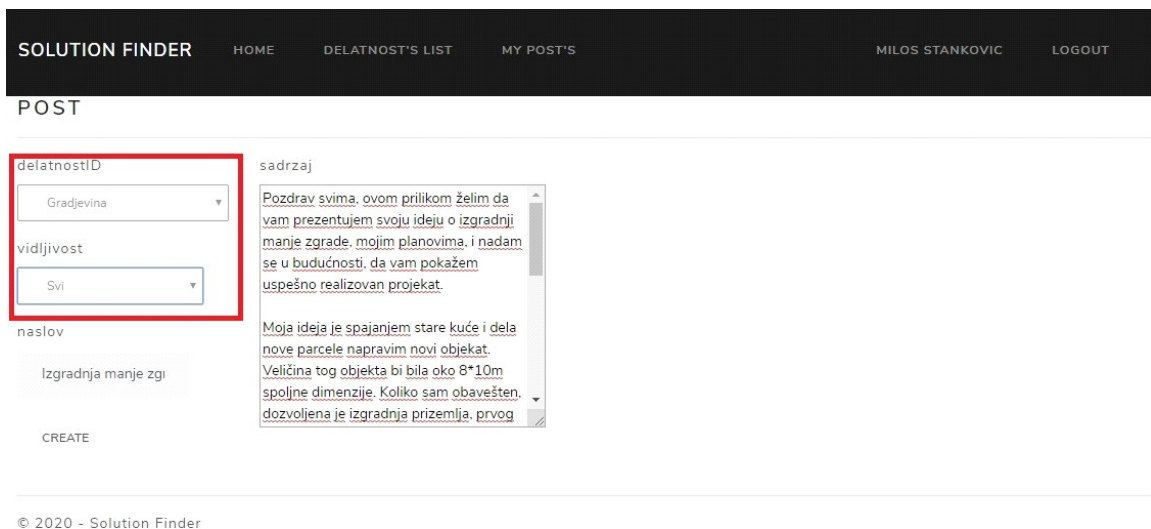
SOLUTION FINDER HOME DELATNOST'S LIST MY POST'S MILOS STANKOVIC LOGOUT

POST

delatnostID

Gradjevina

vidljivost

Svi

naslov

Izgradnja manje zgı

CREATE

sadrzaj

Pozdrav svima, ovom prilikom želim da vam prezentujem svoju ideju o izgradnji manje zgrade, mojim planovima, i nadam se u budućnosti, da vam pokažem uspešno realizovan projekat.

Moja ideja je spajanjem stare kuće i dela nove parcele napravim novi objekat. Veličina tog objekta bi bila oko 8*10m spoljne dimenzije. Koliko sam obavešten, dozvoljena je izgradnja prizemlja, prvog

© 2020 - Solution Finder